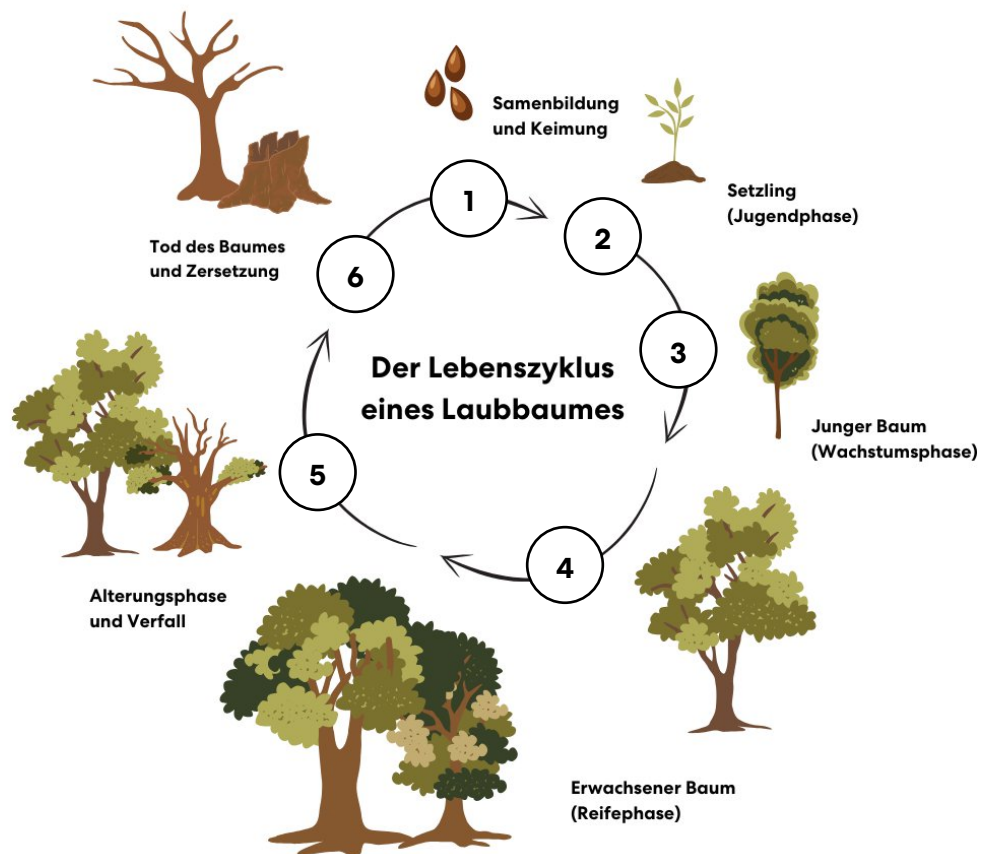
Der Lebenszyklus eines Laubbaumes

1

Samenbildung und Keimung

2

Setzling (Jugendphase)

3

Junger Baum (Wachstumsphase)

4

Erwachsener Baum (Reifephase)

5

Alterungsphase und Verfall

6

Tod des Baumes und Zersetzung